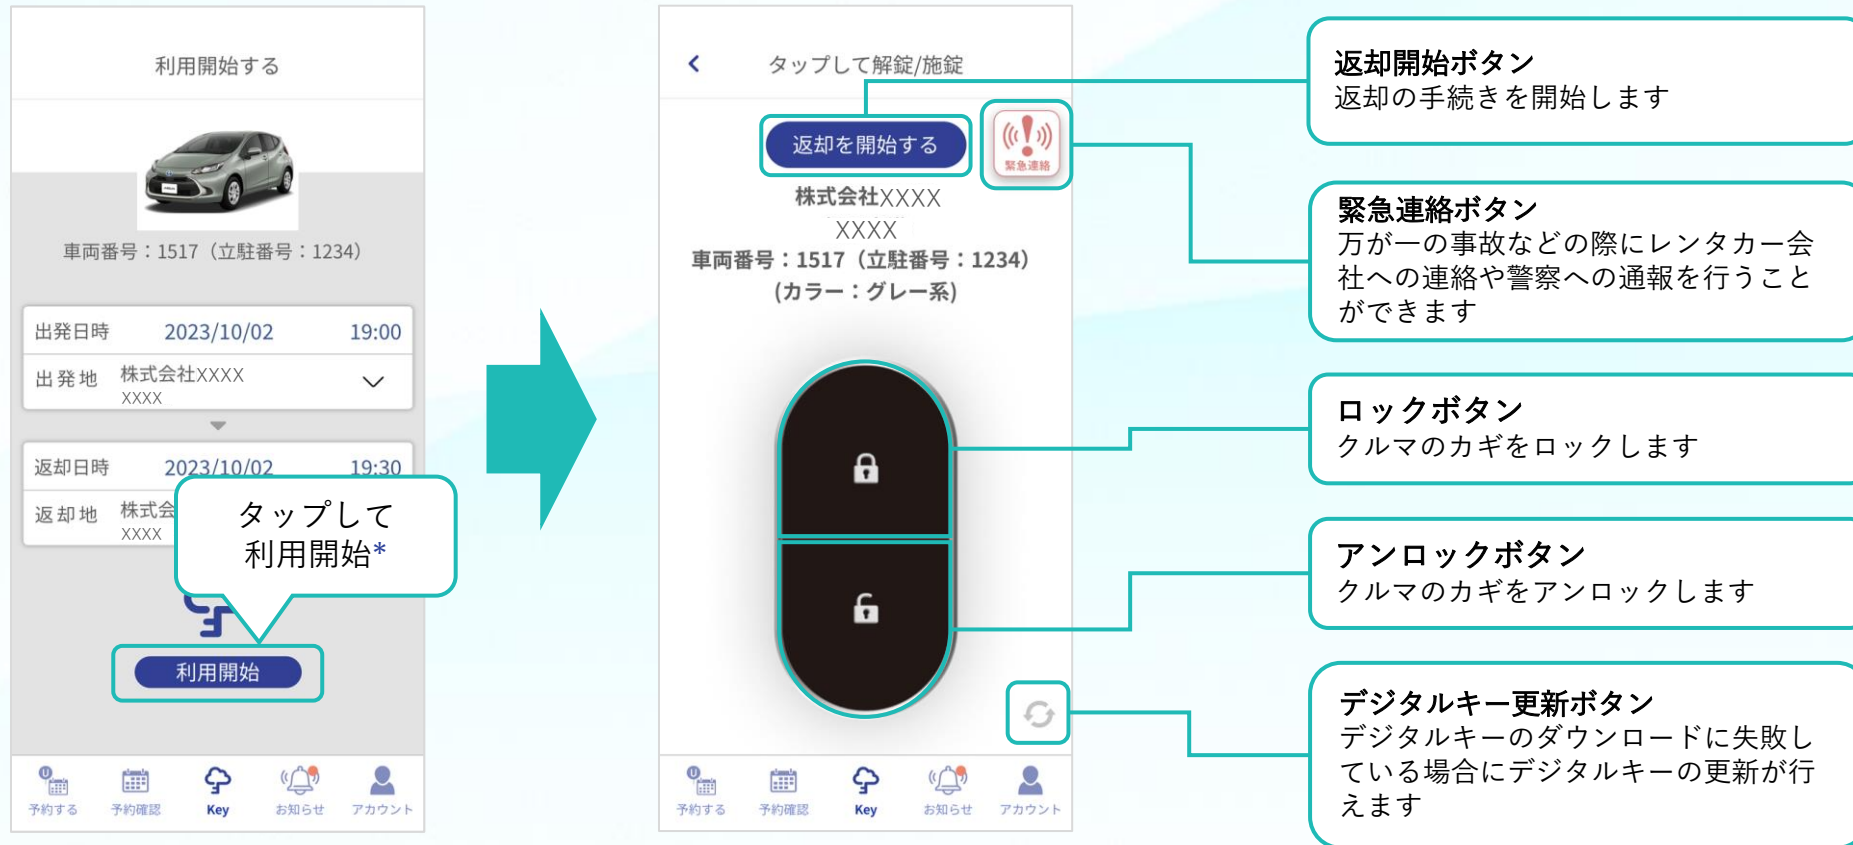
利用開始する

車両番号：1517（立駐番号：1234）

出発日時 2023/10/02 19:00

出 発 地 株式会社XXXX XXXX

返却日時 2023/10/02 19:30

返 却 地 株式会 XXXX

タップして 利用開始*

利用開始

予約する 予約確認 Key お知らせ アカウント

タップして解錠/施錠

返却を開始する

緊急連絡

株式会社XXXX XXXX

車両番号：1517（立駐番号：1234）（カラー：グレー系）

予約する 予約確認 Key お知らせ アカウント

返却開始ボタン
返却の手続きを開始します

緊急連絡ボタン
万が一の事故などの際にレンタカー会社への連絡や警察への通報を行うことができます

ロックボタン
クルマのカギをロックします

アンロックボタン
クルマのカギをアンロックします

デジタルキー更新ボタン
デジタルキーのダウンロードに失敗している場合にデジタルキーの更新が行えます